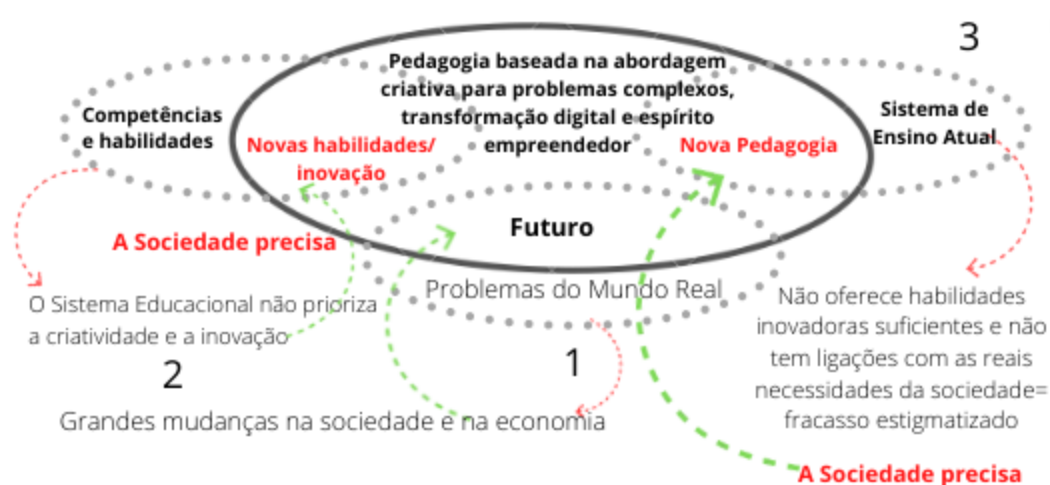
3

Pedagogia baseada na abordagem criativa para problemas complexos, transformação digital e espírito empreendedor

Competências e habilidades

Novas habilidades/ inovação

Nova Pedagogia

Sistema de Ensino Atual

Futuro

A Sociedade precisa

Problemas do Mundo Real

O Sistema Educacional não prioriza a criatividade e a inovação

Não oferece habilidades inovadoras suficientes e não tem ligações com as reais necessidades da sociedade= fracasso estigmatizado

2

1

Grandes mudanças na sociedade e na economia

A Sociedade precisa